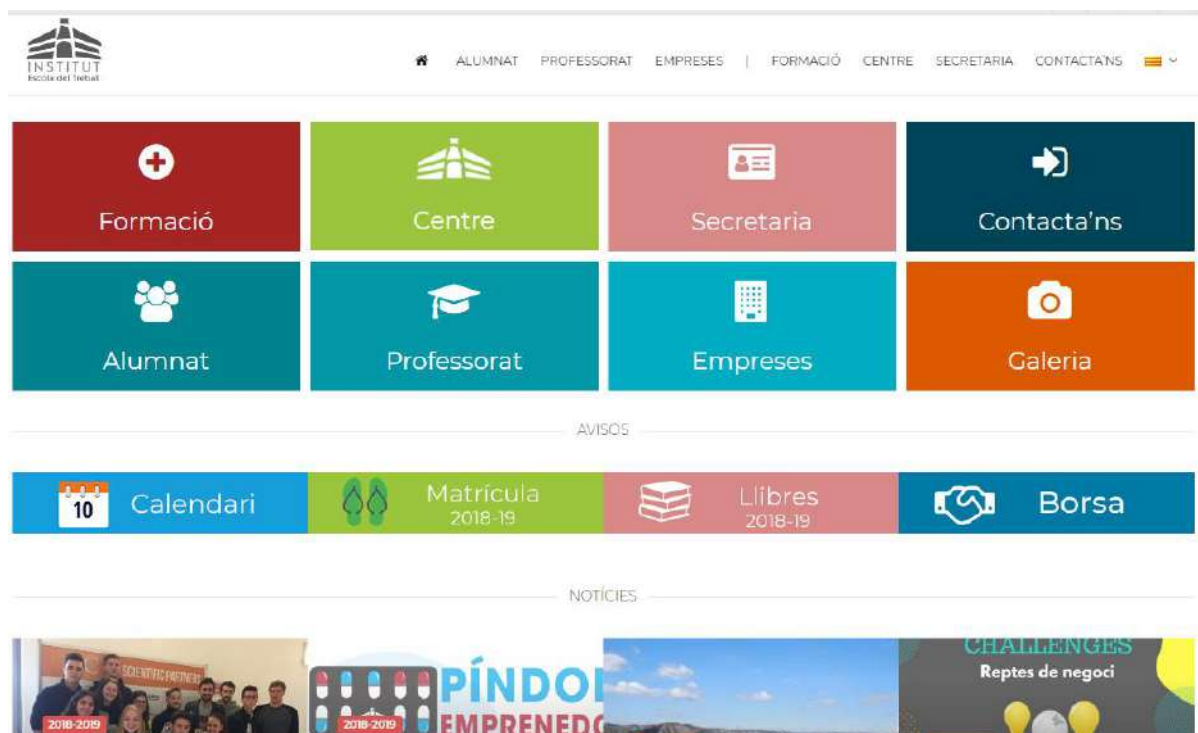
INSTITUT
Escola del Treball

ALUMNAT PROFESSORAT EMPRESES | FORMACIÓ CENTRE SECRETARIA CONTACTA'NS

Formació

Centre

Secretaria

Contacta'ns

Alumnat

Professorat

Empreses

Galeria

AVISOS

10 Calendari

Matrícula 2018-19

Llibres 2018-19

Borsa

NOTÍCIES

2018-2019

2018-2019 PÍNDO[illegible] EMPRENED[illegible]

CHALLENGES
Reptes de negoci